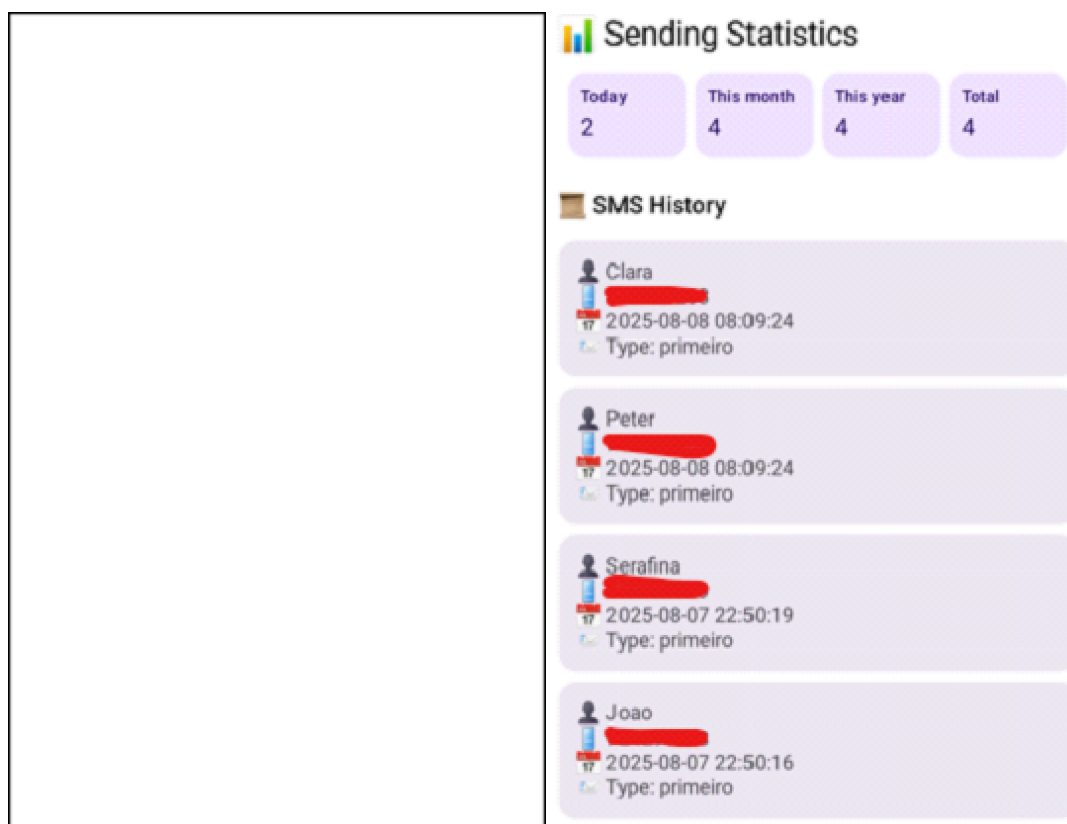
Sending Statistics

Today
2

This month
4

This year
4

Total
4

SMS History

Clara
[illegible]
17 2025-08-08 08:09:24
Type: primeiro

Peter
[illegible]
17 2025-08-08 08:09:24
Type: primeiro

Serafina
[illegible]
17 2025-08-07 22:50:19
Type: primeiro

Joao
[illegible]
17 2025-08-07 22:50:16
Type: primeiro